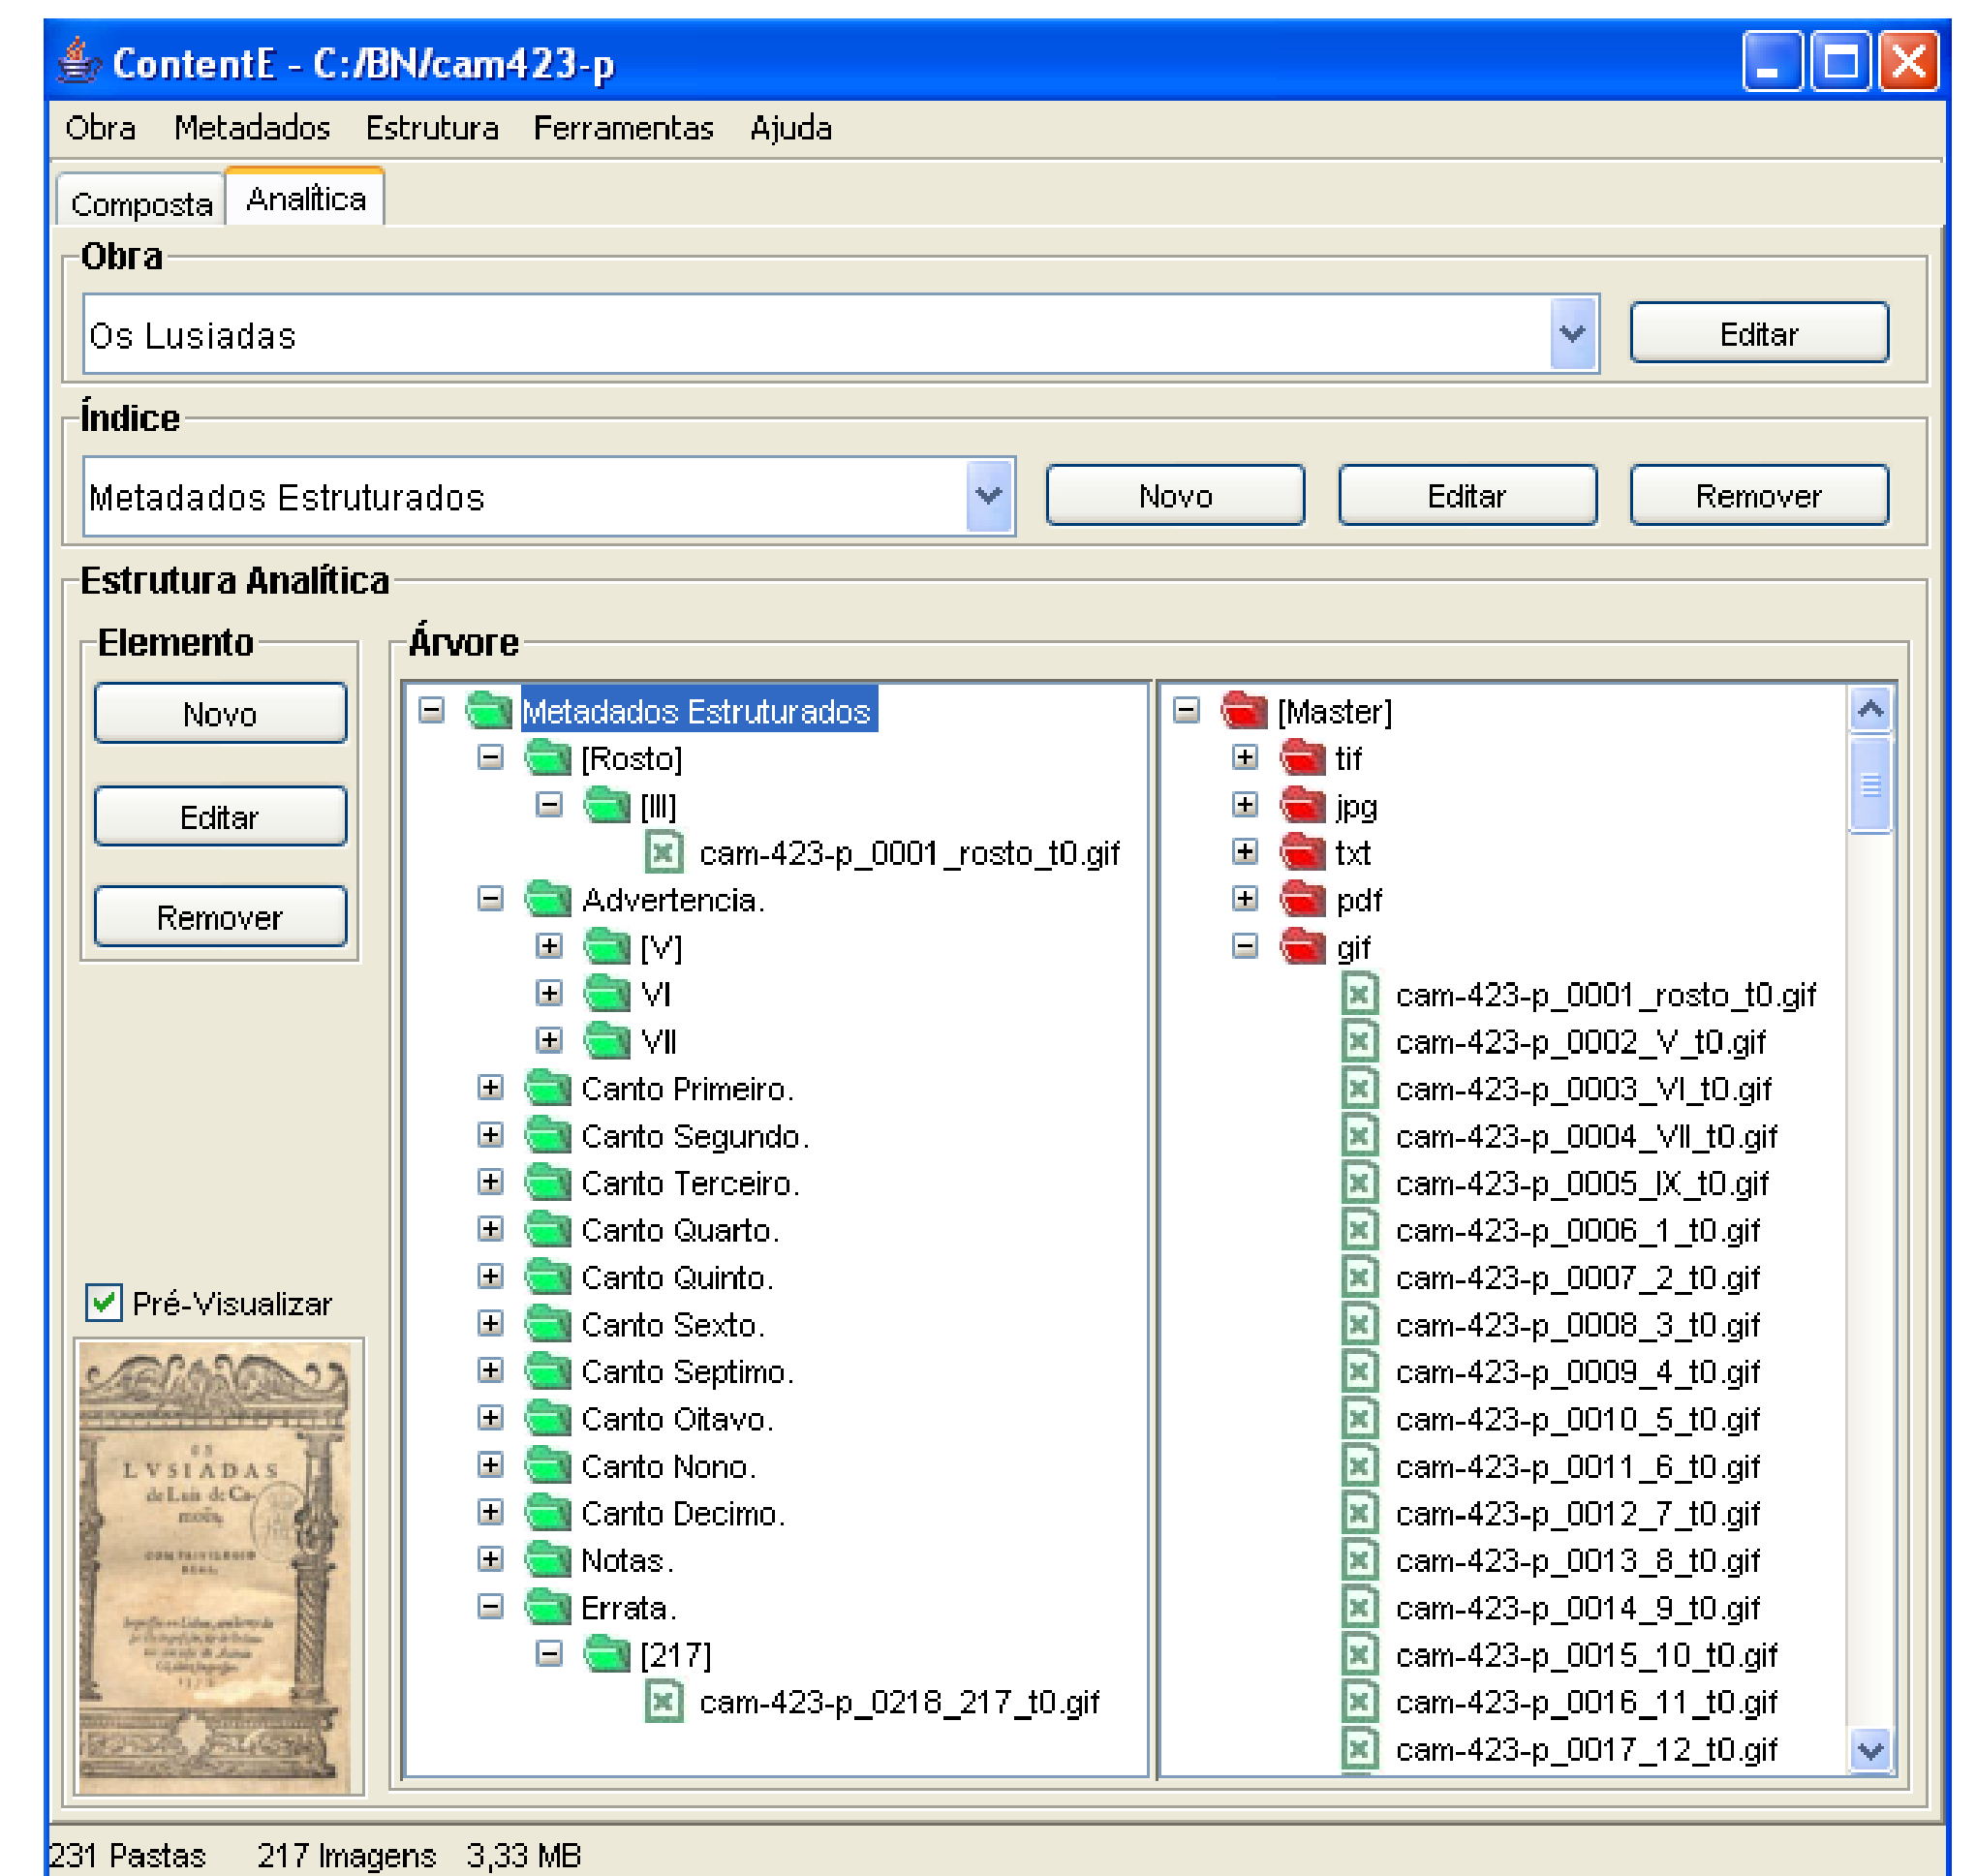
ContentE - C:/BN/cam423-p

Obra Metadados Estrutura Ferramentas Ajuda

Composta Analítica

Obra

Os Lusiadas

Editar

Índice

Metadados Estruturados

Novo Editar Remover

Estrutura Analítica

Elemento

Novo

Editar

Remover

Pré-Visualizar

OS LVSIADAS de Luis de Camoês.

Árvore

Metadados Estruturados
[Rosto]
[III]
cam-423-p_0001_rosto_t0.gif
Advertencia.
[V]
VI
VII
Canto Primeiro.
Canto Segundo.
Canto Terceiro.
Canto Quarto.
Canto Quinto.
Canto Sexto.
Canto Septimo.
Canto Oitavo.
Canto Nono.
Canto Decimo.
Notas.
Errata.
[217]
cam-423-p_0218_217_t0.gif

[Master]
tif
jpg
txt
pdf
gif
cam-423-p_0001_rosto_t0.gif
cam-423-p_0002_V_t0.gif
cam-423-p_0003_VI_t0.gif
cam-423-p_0004_VII_t0.gif
cam-423-p_0005_IX_t0.gif
cam-423-p_0006_1_t0.gif
cam-423-p_0007_2_t0.gif
cam-423-p_0008_3_t0.gif
cam-423-p_0009_4_t0.gif
cam-423-p_0010_5_t0.gif
cam-423-p_0011_6_t0.gif
cam-423-p_0012_7_t0.gif
cam-423-p_0013_8_t0.gif
cam-423-p_0014_9_t0.gif
cam-423-p_0015_10_t0.gif
cam-423-p_0016_11_t0.gif
cam-423-p_0017_12_t0.gif

231 Pastas 217 Imagens 3,33 MB